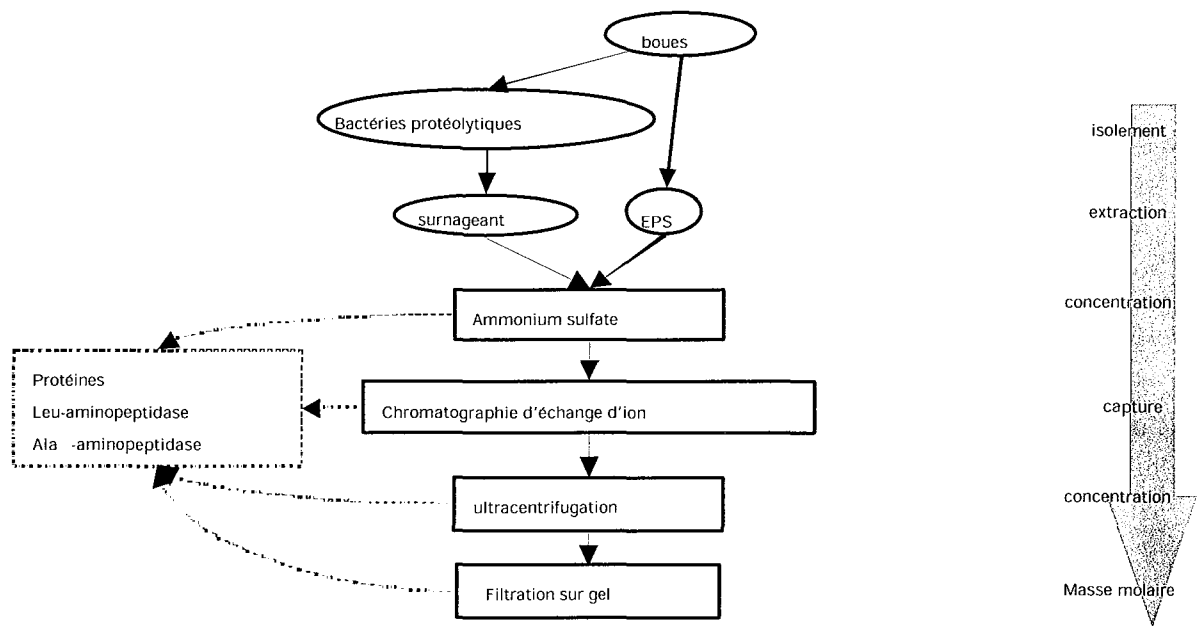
boues

Bactéries protéolytiques

surnageant

EPS

Ammonium sulfate

Protéines
Leu-aminopeptidase
Ala -aminopeptidase

Chromatographie d'échange d'ion

ultracentrifugation

Filtration sur gel

isolement
extraction
concentration
capture
concentration
Masse molaire